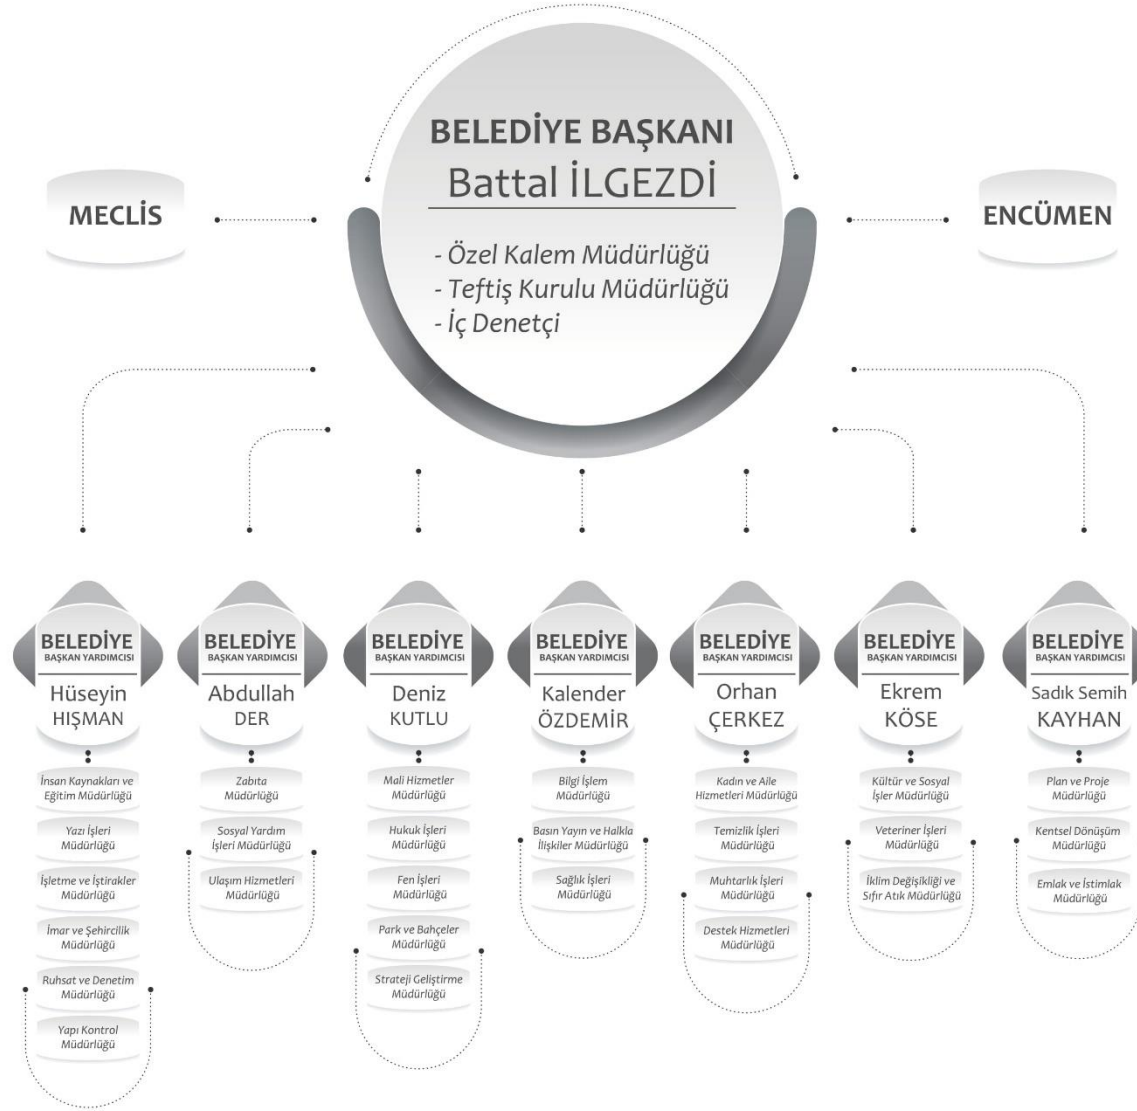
BELEDİYE BAŞKANI
Battal İLGEZDİ

- Özel Kalem Müdürlüğü
- Teftiş Kurulu Müdürlüğü
- İç Denetçi

MECLİS

ENCÜMEN

BELEDİYE
BAŞKAN YARDIMCISI
Hüseyin
HIŞMAN

İnsan Kaynakları ve Eğitim Müdürlüğü
Yazı İşleri Müdürlüğü
İşletme ve İştirakler Müdürlüğü
İmar ve Şehircilik Müdürlüğü
Ruhsat ve Denetim Müdürlüğü
Yapı Kontrol Müdürlüğü

BELEDİYE
BAŞKAN YARDIMCISI
Abdullah
DER

Zabıta Müdürlüğü
Sosyal Yardım İşleri Müdürlüğü
Ulaşım Hizmetleri Müdürlüğü

BELEDİYE
BAŞKAN YARDIMCISI
Deniz
KUTLU

Mali Hizmetler Müdürlüğü
Hukuk İşleri Müdürlüğü
Fen İşleri Müdürlüğü
Park ve Bahçeler Müdürlüğü
Strateji Geliştirme Müdürlüğü

BELEDİYE
BAŞKAN YARDIMCISI
Kalender
ÖZDEMİR

Bilgi İşlem Müdürlüğü
Basın Yayın ve Halkla İlişkiler Müdürlüğü
Sağlık İşleri Müdürlüğü

BELEDİYE
BAŞKAN YARDIMCISI
Orhan
ÇERKEZ

Kadın ve Aile Hizmetleri Müdürlüğü
Temizlik İşleri Müdürlüğü
Muhtarlık İşleri Müdürlüğü
Destek Hizmetleri Müdürlüğü

BELEDİYE
BAŞKAN YARDIMCISI
Ekrem
KÖSE

Kültür ve Sosyal İşler Müdürlüğü
Veteriner İşleri Müdürlüğü
İklim Değişikliği ve Sıfır Atık Müdürlüğü

BELEDİYE
BAŞKAN YARDIMCISI
Sadık Semih
KAYHAN

Plan ve Proje Müdürlüğü
Kentsel Dönüşüm Müdürlüğü
Emlak ve İstimlak Müdürlüğü